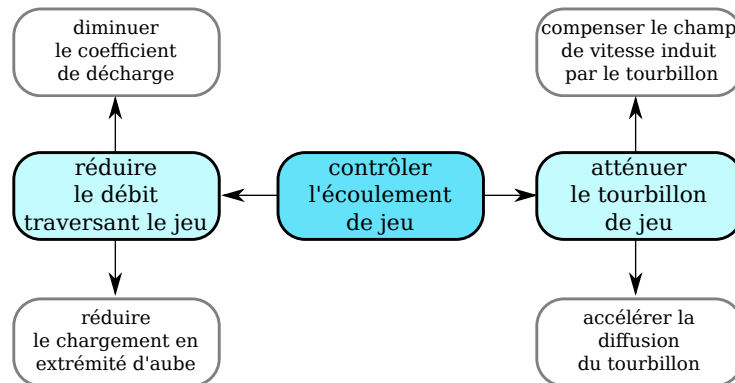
diminuer le coefficient de décharge

compenser le champ de vitesse induit par le tourbillon

réduire le débit traversant le jeu

contrôler l'écoulement de jeu

atténuer le tourbillon de jeu

réduire le chargement en extrémité d'aube

accélérer la diffusion du tourbillon